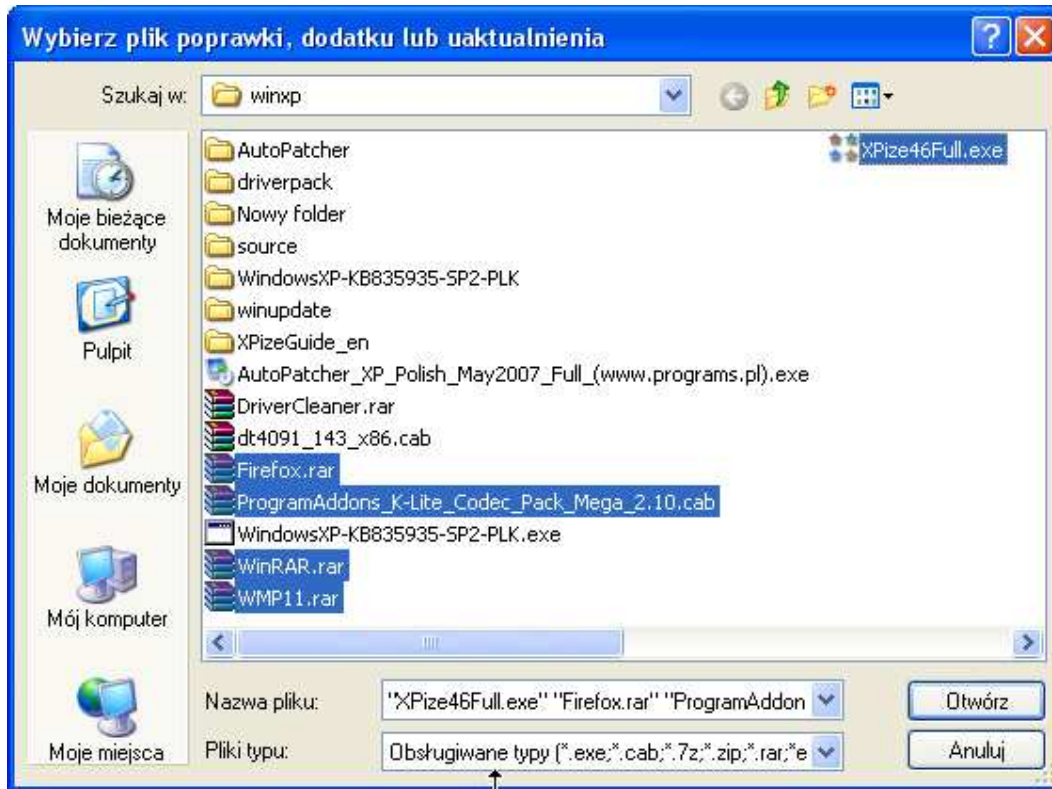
Wybierz plik poprawki, dodatku lub uaktualnienia

Szukaj w: winxp

Moje bieżące dokumenty

Pulpit

Moje dokumenty

Mój komputer

Moje miejsca

AutoPatcher
driverpack
Nowy folder
source
WindowsXP-KB835935-SP2-PLK
winupdate
XPizeGuide_en
AutoPatcher_XP_Polish_May2007_Full_(www.programs.pl).exe
DriverCleaner.rar
dt4091_143_x86.cab
Firefox.rar
ProgramAddons_K-Lite_Codec_Pack_Mega_2.10.cab
WindowsXP-KB835935-SP2-PLK.exe
WinRAR.rar
WMP11.rar

XPize46Full.exe

Nazwa pliku: "XPize46Full.exe" "Firefox.rar" "ProgramAddon

Pliki typu: Obsługiwane typy (*.exe;*.cab;*.7z;*.zip;*.rar;*e

Otwórz

Anuluj